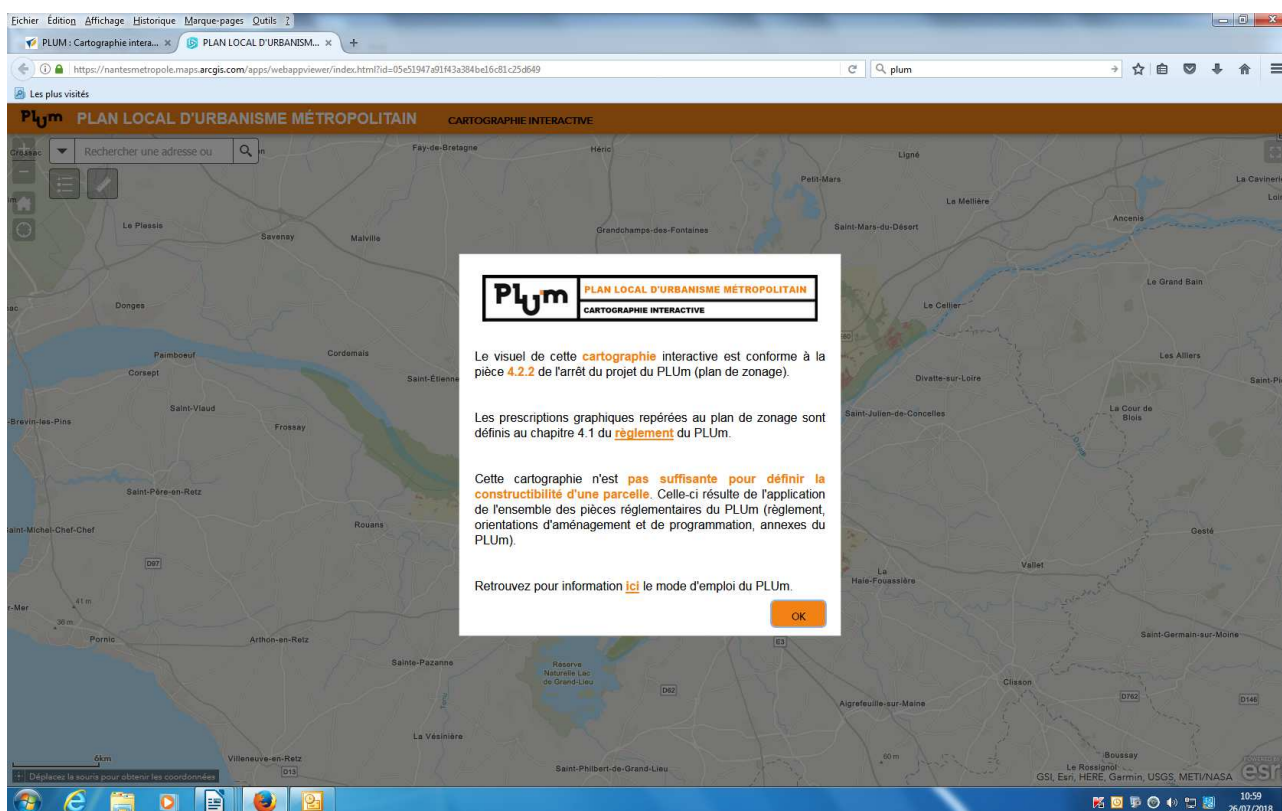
Fichier Édition Affichage Historique Marque-pages Outils ?

PLUM : Cartographie intera... × PLAN LOCAL D'URBANISM... × +

https://nantesmetropole.maps.arcgis.com/apps/webappviewer/index.html?id=05e51947a91f43a384be16c81c25d649

plum

Les plus visités

PLUM PLAN LOCAL D'URBANISME MÉTROPOLITAIN CARTOGRAPHIE INTERACTIVE

Rechercher une adresse ou

Fay-de-Bretagne Héric Ligné Petit-Mars La Meillère La Cavinerie Ancenis Le Plessis Savenay Malville Grandchamps-des-Fontaines Saint-Mars-du-Désert Le Grand Bain Donges Le Cellier Paimboeuf Corsept Cordemais Saint-Etienne Divatte-sur-Loire Les Alliers Saint-Viaud Frossay Saint-Julien-de-Concelles La Cour de Blois Saint-Brevin-les-Pins Saint-Père-en-Retz Saint-Michel-Chef-Chef Rouans Gesté Vallet La Haie-Fouassière D97 41 m 36 m Pornic Arthon-en-Retz Saint-Germain-sur-Moine Sainte-Pazanne Reserve Naturelle Lac de Grand-Lieu D62 Clisson Aigrefeuille-sur-Maine D762 D146 La Vésinière Villeneuve-en-Retz D13 Saint-Philbert-de-Grand-Lieu Boussay Le Rossignol 6km

Déplacez la souris pour obtenir les coordonnées

GSI, Esri, HERE, Garmin, USGS, METI/NASA esri

PLUM PLAN LOCAL D'URBANISME MÉTROPOLITAIN
CARTOGRAPHIE INTERACTIVE

Le visuel de cette cartographie interactive est conforme à la pièce 4.2.2 de l'arrêt du projet du PLUm (plan de zonage).

Les prescriptions graphiques repérées au plan de zonage sont définis au chapitre 4.1 du règlement du PLUm.

Cette cartographie n'est pas suffisante pour définir la constructibilité d'une parcelle. Celle-ci résulte de l'application de l'ensemble des pièces réglementaires du PLUm (règlement, orientations d'aménagement et de programmation, annexes du PLUm).

Retrouvez pour information ici le mode d'emploi du PLUm.

OK

10:59
26/07/2018